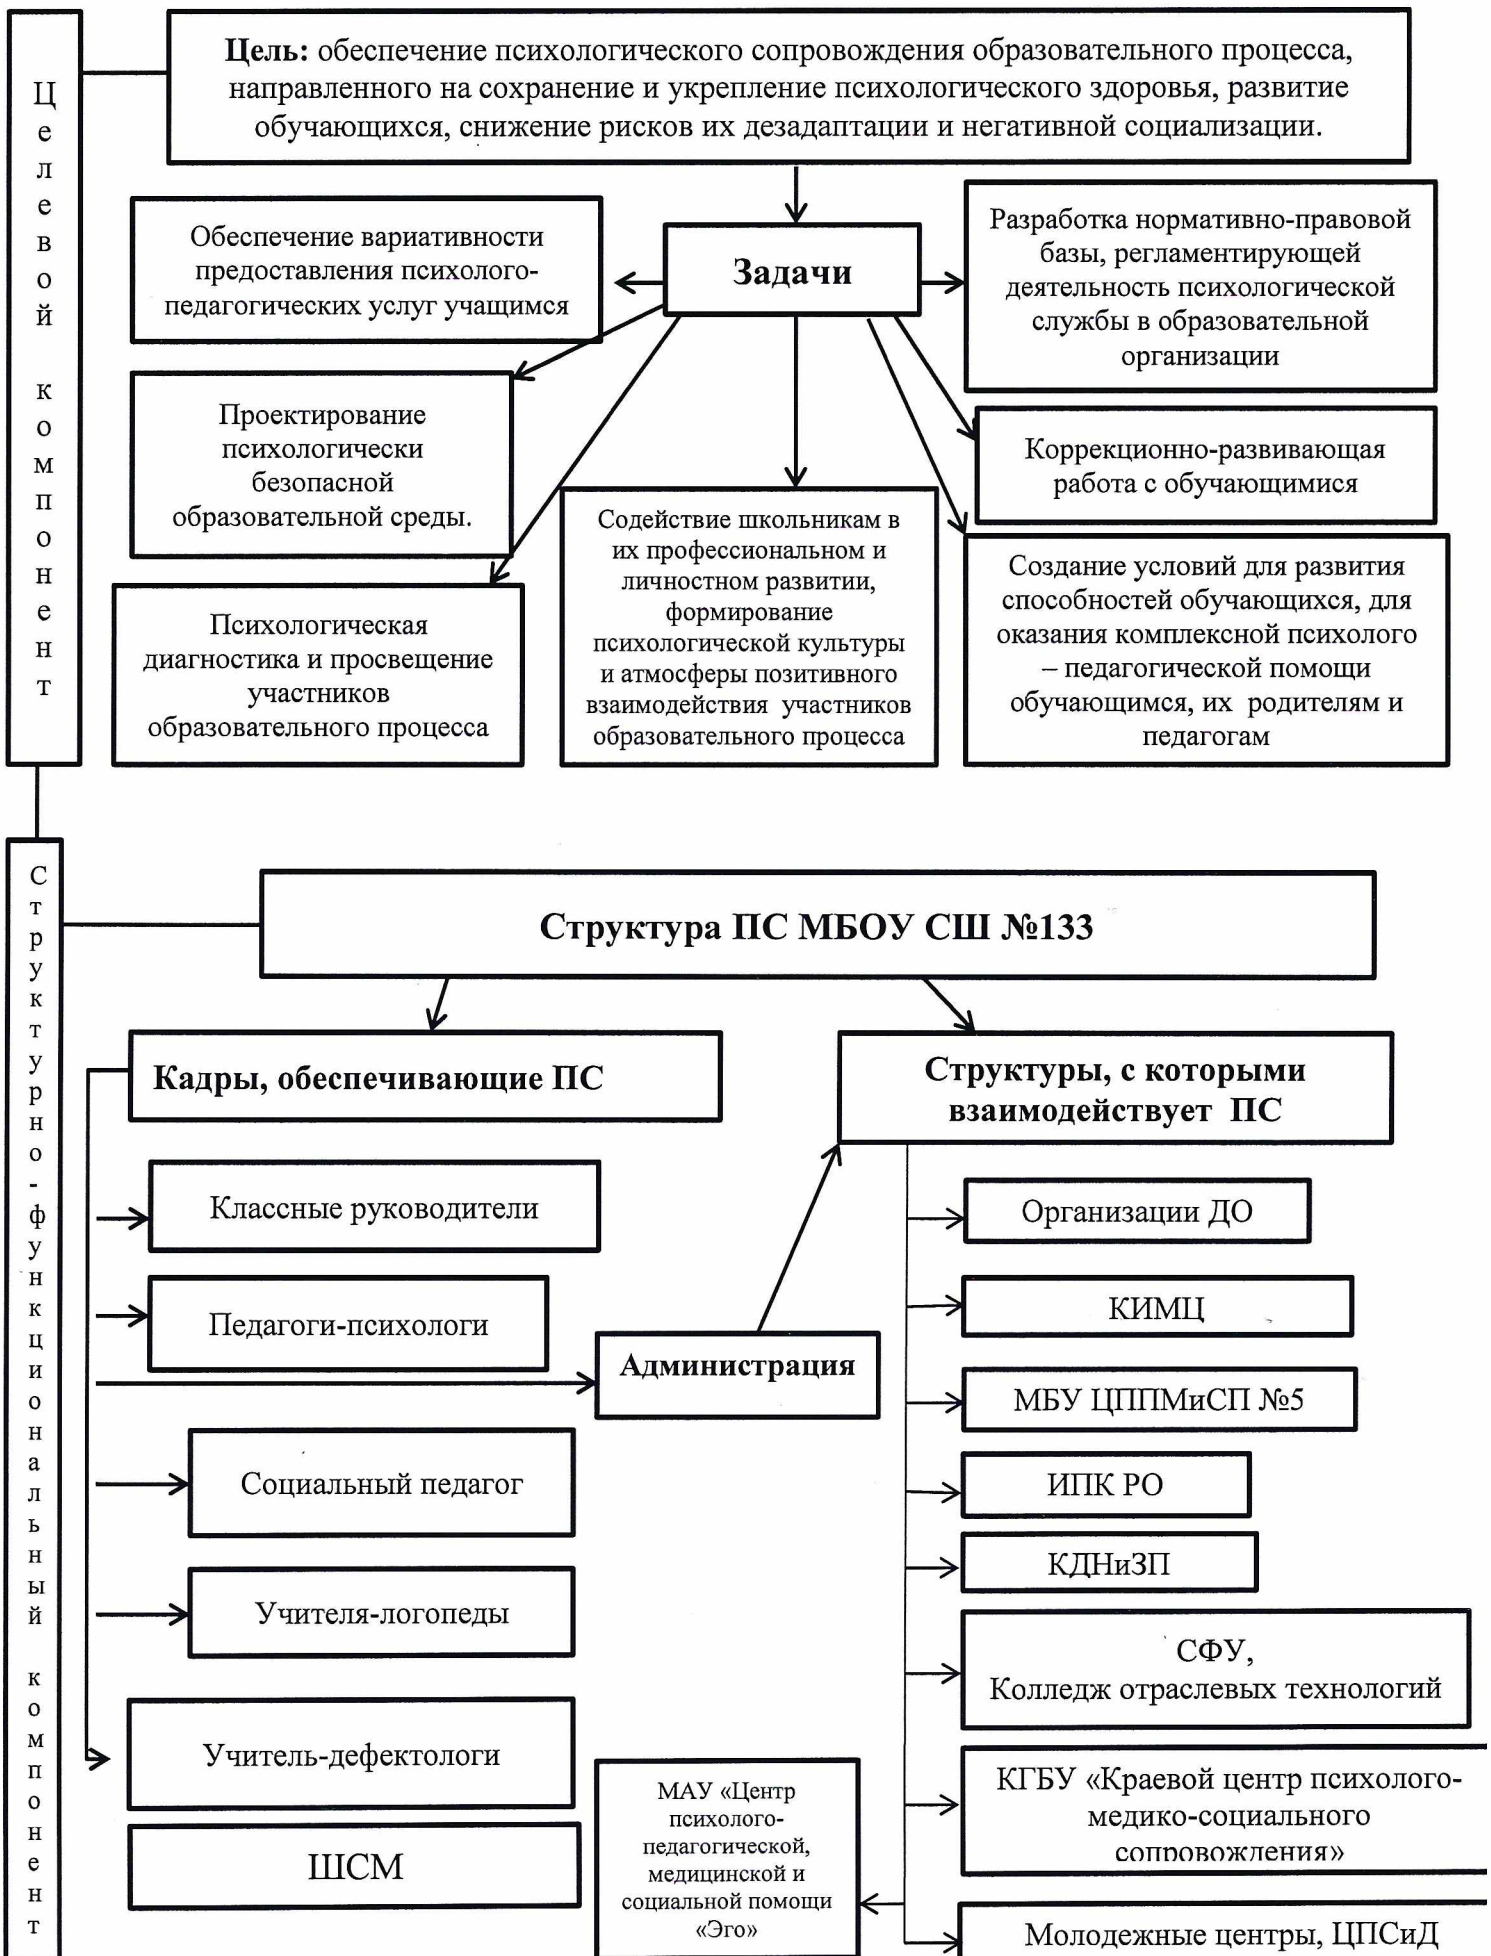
Целевой компонент

Цель: обеспечение психологического сопровождения образовательного процесса, направленного на сохранение и укрепление психологического здоровья, развитие обучающихся, снижение рисков их дезадаптации и негативной социализации.

Задачи

Обеспечение вариативности предоставления психолого-педагогических услуг учащимся

Разработка нормативно-правовой базы, регламентирующей деятельность психологической службы в образовательной организации

Проектирование психологически безопасной образовательной среды.

Коррекционно-развивающая работа с обучающимися

Содействие школьникам в их профессиональном и личностном развитии, формирование психологической культуры и атмосферы позитивного взаимодействия участников образовательного процесса

Создание условий для развития способностей обучающихся, для оказания комплексной психолого – педагогической помощи обучающимся, их родителям и педагогам

Психологическая диагностика и просвещение участников образовательного процесса

Структурно-функциональный компонент

Структура ПС МБОУ СШ №133

Кадры, обеспечивающие ПС

Структуры, с которыми взаимодействует ПС

Классные руководители

Педагоги-психологи

Администрация

Социальный педагог

Учителя-логопеды

Учитель-дефектологи

ШСМ

МАУ «Центр психолого-педагогической, медицинской и социальной помощи «Эго»

Организации ДО

КИМЦ

МБУ ЦППМиСП №5

ИПК РО

КДНиЗП

СФУ, Колледж отраслевых технологий

КГБУ «Краевой центр психолого-медико-социального сопровождения»

Молодежные центры, ЦПСиД